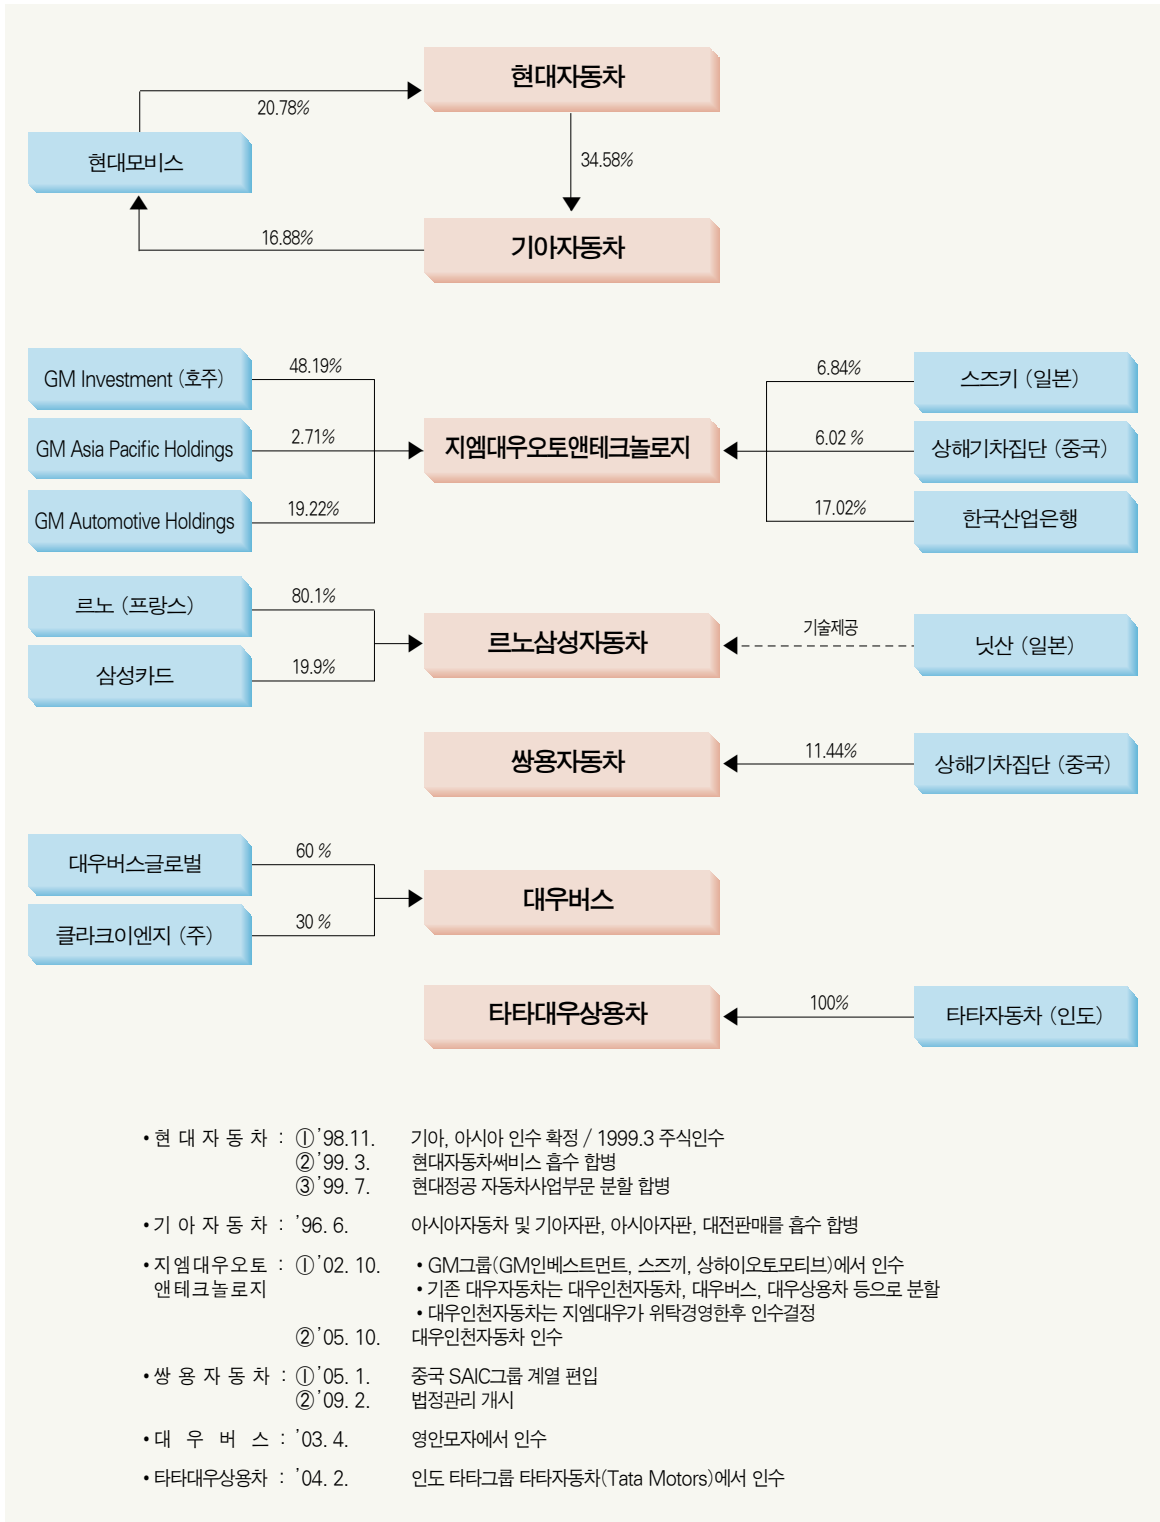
현대자동차

20.78%

현대모비스

34.58%

16.88%

기아자동차

GM Investment (호주)

48.19%

GM Asia Pacific Holdings

2.71%

GM Automotive Holdings

19.22%

지엠대우오토앤테크놀로지

6.84%

스즈키 (일본)

6.02 %

상해기차집단 (중국)

17.02%

한국산업은행

르노 (프랑스)

80.1%

삼성카드

19.9%

르노삼성자동차

기술제공

닛산 (일본)

쌍용자동차

11.44%

상해기차집단 (중국)

대우버스글로벌

60 %

클라크이엔지 (주)

30 %

대우버스

타타대우상용차

100%

타타자동차 (인도)

• 현 대 자 동 차 : ①'98.11. 기아, 아시아 인수 확정 / 1999.3 주식인수
②'99. 3. 현대자동차써비스 흡수 합병
③'99. 7. 현대정공 자동차사업부문 분할 합병

• 기 아 자 동 차 : '96. 6. 아시아자동차 및 기아자판, 아시아자판, 대전판매를 흡수 합병

• 지엠대우오토앤테크놀로지 : ①'02. 10. • GM그룹(GM인베스트먼트, 스즈끼, 상하이오토모티브)에서 인수
• 기존 대우자동차는 대우인천자동차, 대우버스, 대우상용차 등으로 분할
• 대우인천자동차는 지엠대우가 위탁경영한후 인수결정
②'05. 10. 대우인천자동차 인수

• 쌍 용 자 동 차 : ①'05. 1. 중국 SAIC그룹 계열 편입
②'09. 2. 법정관리 개시

• 대 우 버 스 : '03. 4. 영안모자에서 인수

• 타타대우상용차 : '04. 2. 인도 타타그룹 타타자동차(Tata Motors)에서 인수